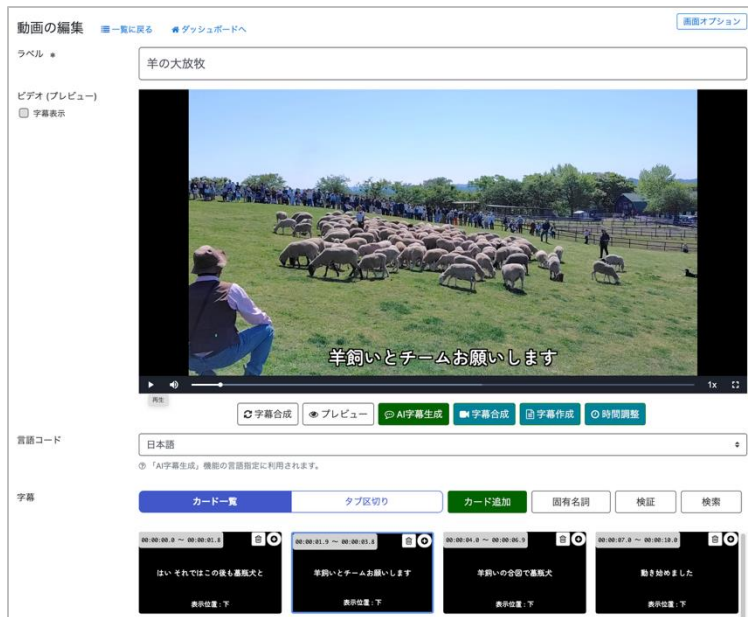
動画の編集 一覧に戻る ダッシュボードへ

画面オプション

ラベル ●

羊の大放牧

ビデオ (プレビュー)

字幕表示

羊飼いとチームお願いします

1x

再生

字幕合成 プレビュー AI字幕生成 字幕合成 字幕作成 時間調整

言語コード

日本語

「AI字幕生成」機能の言語指定に利用されます。

字幕

カード一覧 タブ区切り カード追加 固有名詞 検証 検索

00:00:00.0 ～ 00:00:01.8
はい それではこの後も墓瓶犬と
表示位置：下

00:00:01.9 ～ 00:00:03.8
羊飼いとチームお願いします
表示位置：下

00:00:04.0 ～ 00:00:06.9
羊飼いの合図で墓瓶犬
表示位置：下

00:00:07.0 ～ 00:00:10.0
動き始めました
表示位置：下